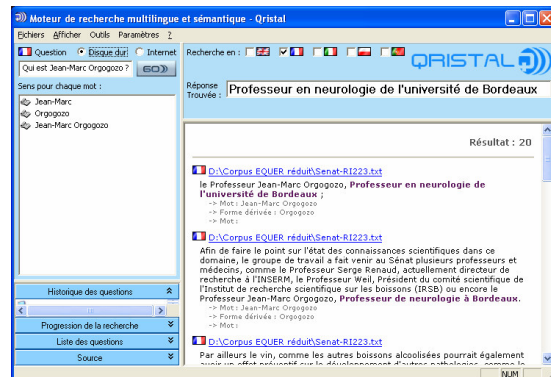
Moteur de recherche multilingue et sémantique - Qristal

Fichiers Afficher Outils Paramètres ?

Question Disque dur Internet

Qui est Jean-Marc Orgogozo ? GO

Sens pour chaque mot :

Jean-Marc
Orgogozo
Jean-Marc Orgogozo

Historique des questions

Progression de la recherche

Liste des questions

Source

Recherche en :

QRISTAL

Réponse Trouvée : Professeur en neurologie de l'université de Bordeaux

Résultat : 20

D:\Corpus EQUER réduit\Senat-RI223.txt

le Professeur Jean-Marc Orgogozo, Professeur en neurologie de l'université de Bordeaux ;
-> Mot : Jean-Marc Orgogozo
-> Forme dérivée : Orgogozo
-> Mot :

D:\Corpus EQUER réduit\Senat-RI223.txt

Afin de faire le point sur l'état des connaissances scientifiques dans ce domaine, le groupe de travail a fait venir au Sénat plusieurs professeurs et médecins, comme le Professeur Serge Renaud, actuellement directeur de recherche à l'INSERM, le Professeur Weil, Président du comité scientifique de l'Institut de recherche scientifique sur les boissons (IRSB) ou encore le Professeur Jean-Marc Orgogozo, Professeur de neurologie à Bordeaux.
-> Mot : Jean-Marc Orgogozo
-> Forme dérivée : Orgogozo
-> Mot :

D:\Corpus EQUER réduit\Senat-RI223.txt

Par ailleurs le vin, comme les autres boissons alcoolisées pourrait également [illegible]

NUM